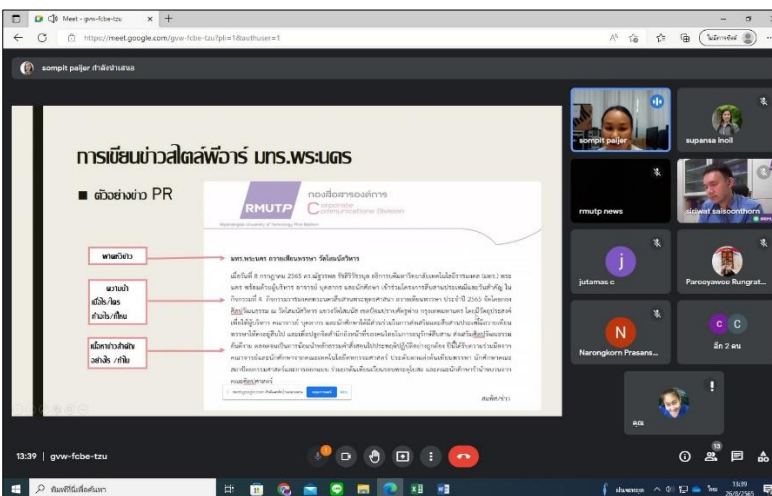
Meet - gvw-fcbe-tzu
https://meet.google.com/gvw-fcbe-tzu?pli=1&authuser=1

sompit paijer กำลังนำเสนอ

การเขียนข่าวสไตล์พีอาร์ มทร.พระนคร

■ ตัวอย่างข่าว PR

RMUTP กองสื่อสารองค์กร Corporate Communications Division

พาดหัวข่าว

มทร.พระนคร ถวายเทียนพรรษา วัดโสมนัสวิหาร

ความนำ เมื่อใด/ใคร ทำอะไร/ที่ไหน

เนื้อหาข่าวสำคัญ อย่างไร /ทำไม

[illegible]

สมพิศ/ข่าว

sompit paijer
supansa inoil
rmutp news
siriwat saisoonthorn
jutamas c
Paroonyawee Rungrat...
Narongkorn Prasans...
อีก 2 คน
คุณ

13:39 | gvw-fcbe-tzu

พิมพ์ที่นี่เพื่อค้นหา
13:39
26/8/2565